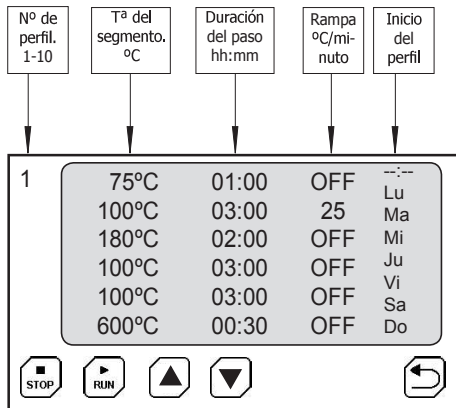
Nº de perfil. 1-10

Tª del segmento. ºC

Duración del paso hh:mm

Rampa ºC/minuto

Inicio del perfil

1

| | | | |
|---|---|---|---|
| 75ºC | 01:00 | OFF | --:-- |
| 100ºC | 03:00 | 25 | Lu |
| 180ºC | 02:00 | OFF | Ma |
| 100ºC | 03:00 | OFF | Mi |
| 100ºC | 03:00 | OFF | Ju |
| 600ºC | 00:30 | OFF | Vi |
| | | | Sa |
| | | | Do |

STOP

RUN